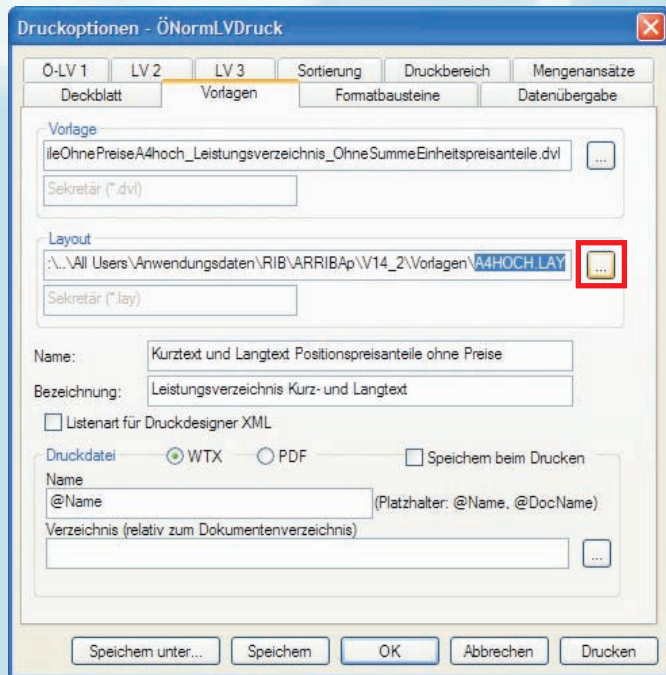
Druckoptionen - ÖNormLVDruck

Ö-LV 1 | LV 2 | LV 3 | Sortierung | Druckbereich | Mengenansätze
Deckblatt | Vorlagen | Formatbausteine | Datenübergabe

Vorlage
ileOhnePreiseA4hoch_Leistungsverzeichnis_OhneSummeEinheitspreisanteile.dvl
...
Sekretär (*.dvl)

Layout
:\..\All Users\Anwendungsdaten\RIB\ARRIBAp\V14_2\Vorlagen\A4HOCH.LAY
...
Sekretär (*.lay)

Name: Kurztext und Langtext Positionspreisanteile ohne Preise

Bezeichnung: Leistungsverzeichnis Kurz- und Langtext

Listenart für Druckdesigner XML

Druckdatei WTX PDF Speichern beim Drucken

Name
@Name (Platzhalter: @Name, @DocName)

Verzeichnis (relativ zum Dokumentenverzeichnis)
...

Speichern unter... | Speichern | OK | Abbrechen | Drucken